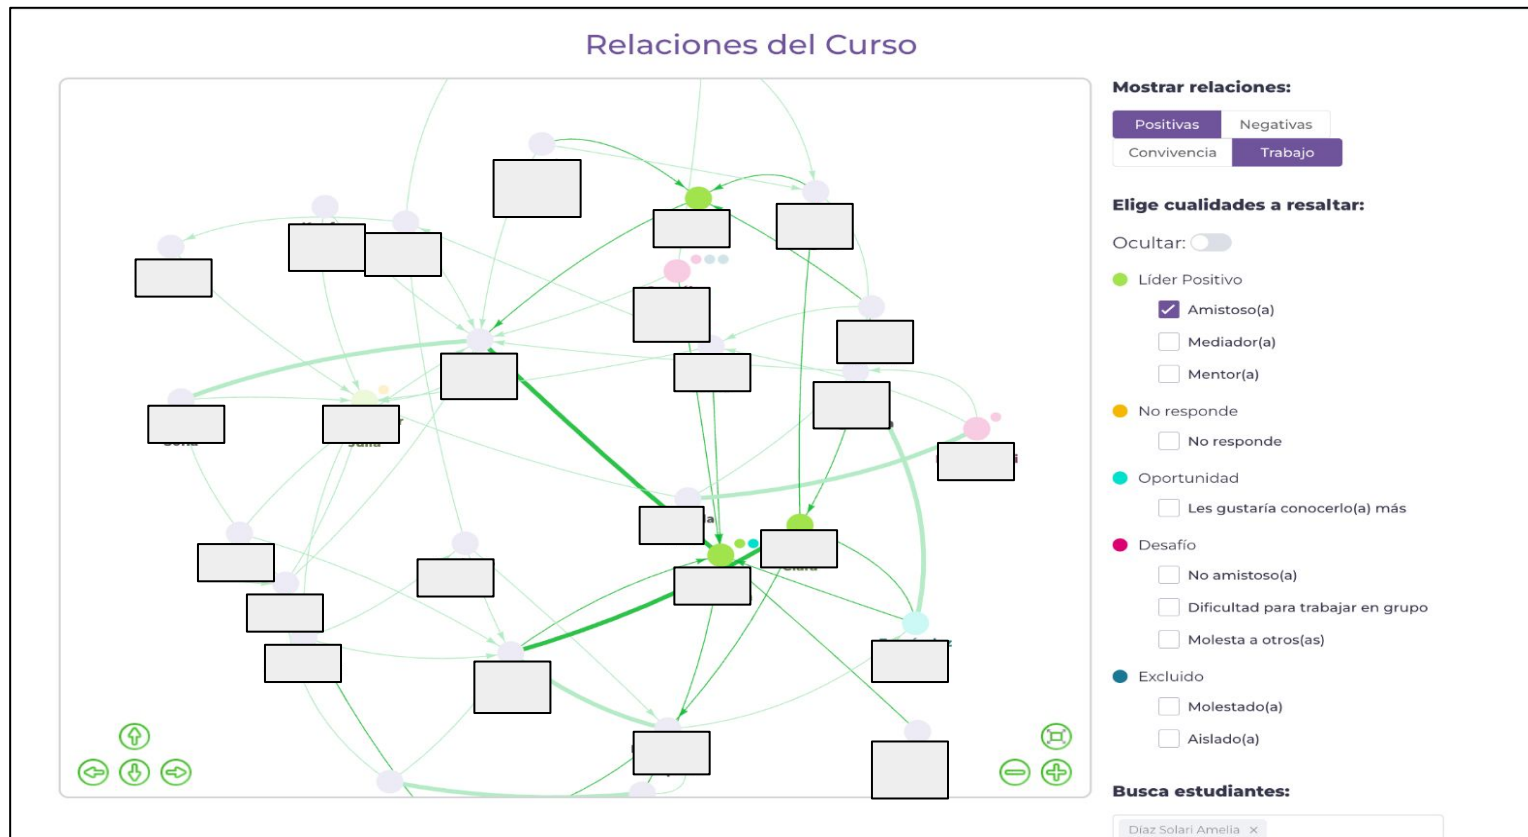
Relaciones del Curso

Mostrar relaciones:

Positivas
Negativas
Convivencia
Trabajo

Elige cualidades a resaltar:

Ocultar:

Líder Positivo
Amistoso(a)
Mediador(a)
Mentor(a)

No responde
No responde

Oportunidad
Les gustaría conocerlo(a) más

Desafío
No amistoso(a)
Dificultad para trabajar en grupo
Molesta a otros(as)

Excluido
Molestado(a)
Aislado(a)

Busca estudiantes:

Díaz Solari Amelia ×